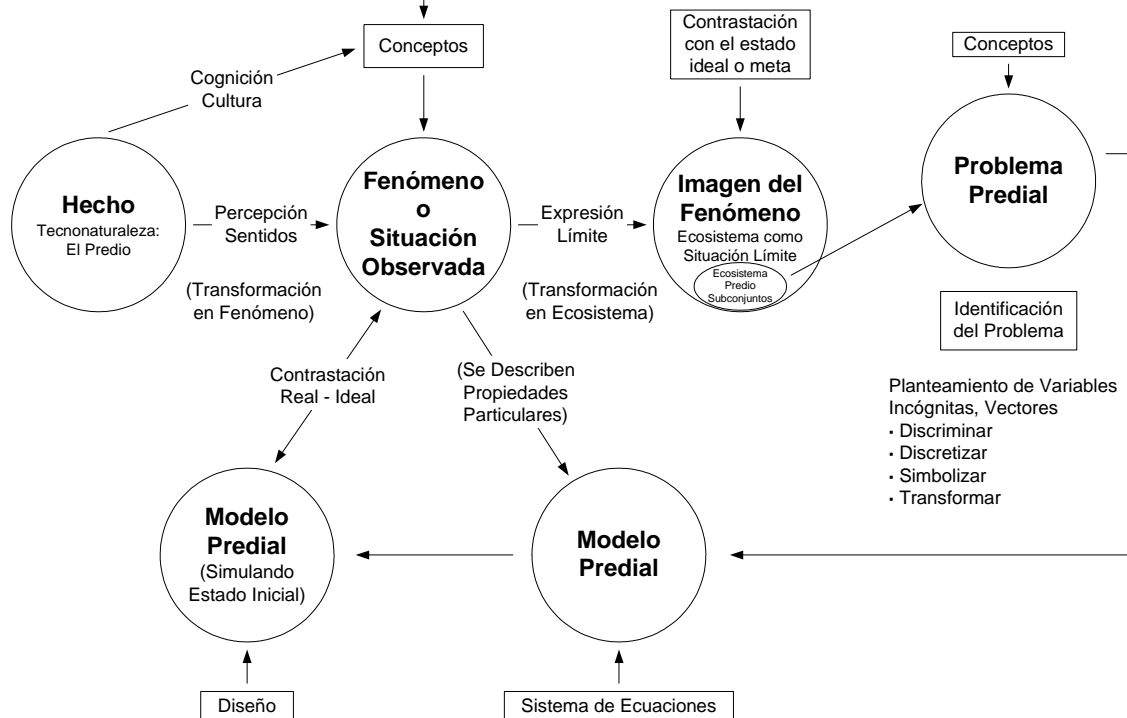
Conceptos

Contrastación con el estado ideal o meta

Conceptos

Cognición
Cultura

Hecho
Tecnonaturaleza: El Predio

Percepción
Sentidos

Fenómeno o Situación Observada

Expresión
Límite

Imagen del Fenómeno
Ecosistema como Situación Límite
Ecosistema
Predio
Subconjuntos

Problema Predial

(Transformación en Fenómeno)

(Transformación en Ecosistema)

Identificación del Problema

Contrastación
Real - Ideal

(Se Describen Propiedades Particulares)

Planteamiento de Variables
Incógnitas, Vectores
· Discriminar
· Discretizar
· Simbolizar
· Transformar

Modelo Predial
(Simulando Estado Inicial)

Modelo Predial

Diseño

Sistema de Ecuaciones